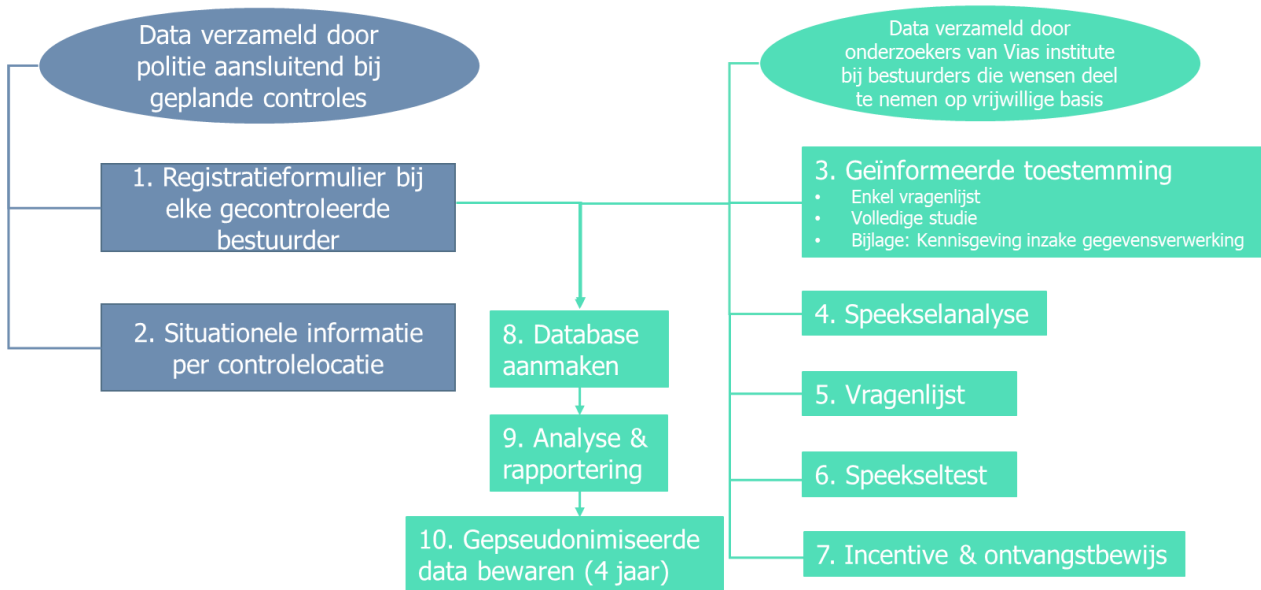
Data verzameld door politie aansluitend bij geplande controles

Data verzameld door onderzoekers van Vias institute bij bestuurders die wensen deel te nemen op vrijwillige basis

1. Registratieformulier bij elke gecontroleerde bestuurder

3. Geïnformeerde toestemming
- Enkel vragenlijst
- Volledige studie
- Bijlage: Kennisgeving inzake gegevensverwerking

2. Situationele informatie per controlelocatie

8. Database aanmaken

4. Speekselanalyse

5. Vragenlijst

9. Analyse & rapportering

6. Speekseltest

10. Gepseudonimiseerde data bewaren (4 jaar)

7. Incentive & ontvangstbewijs